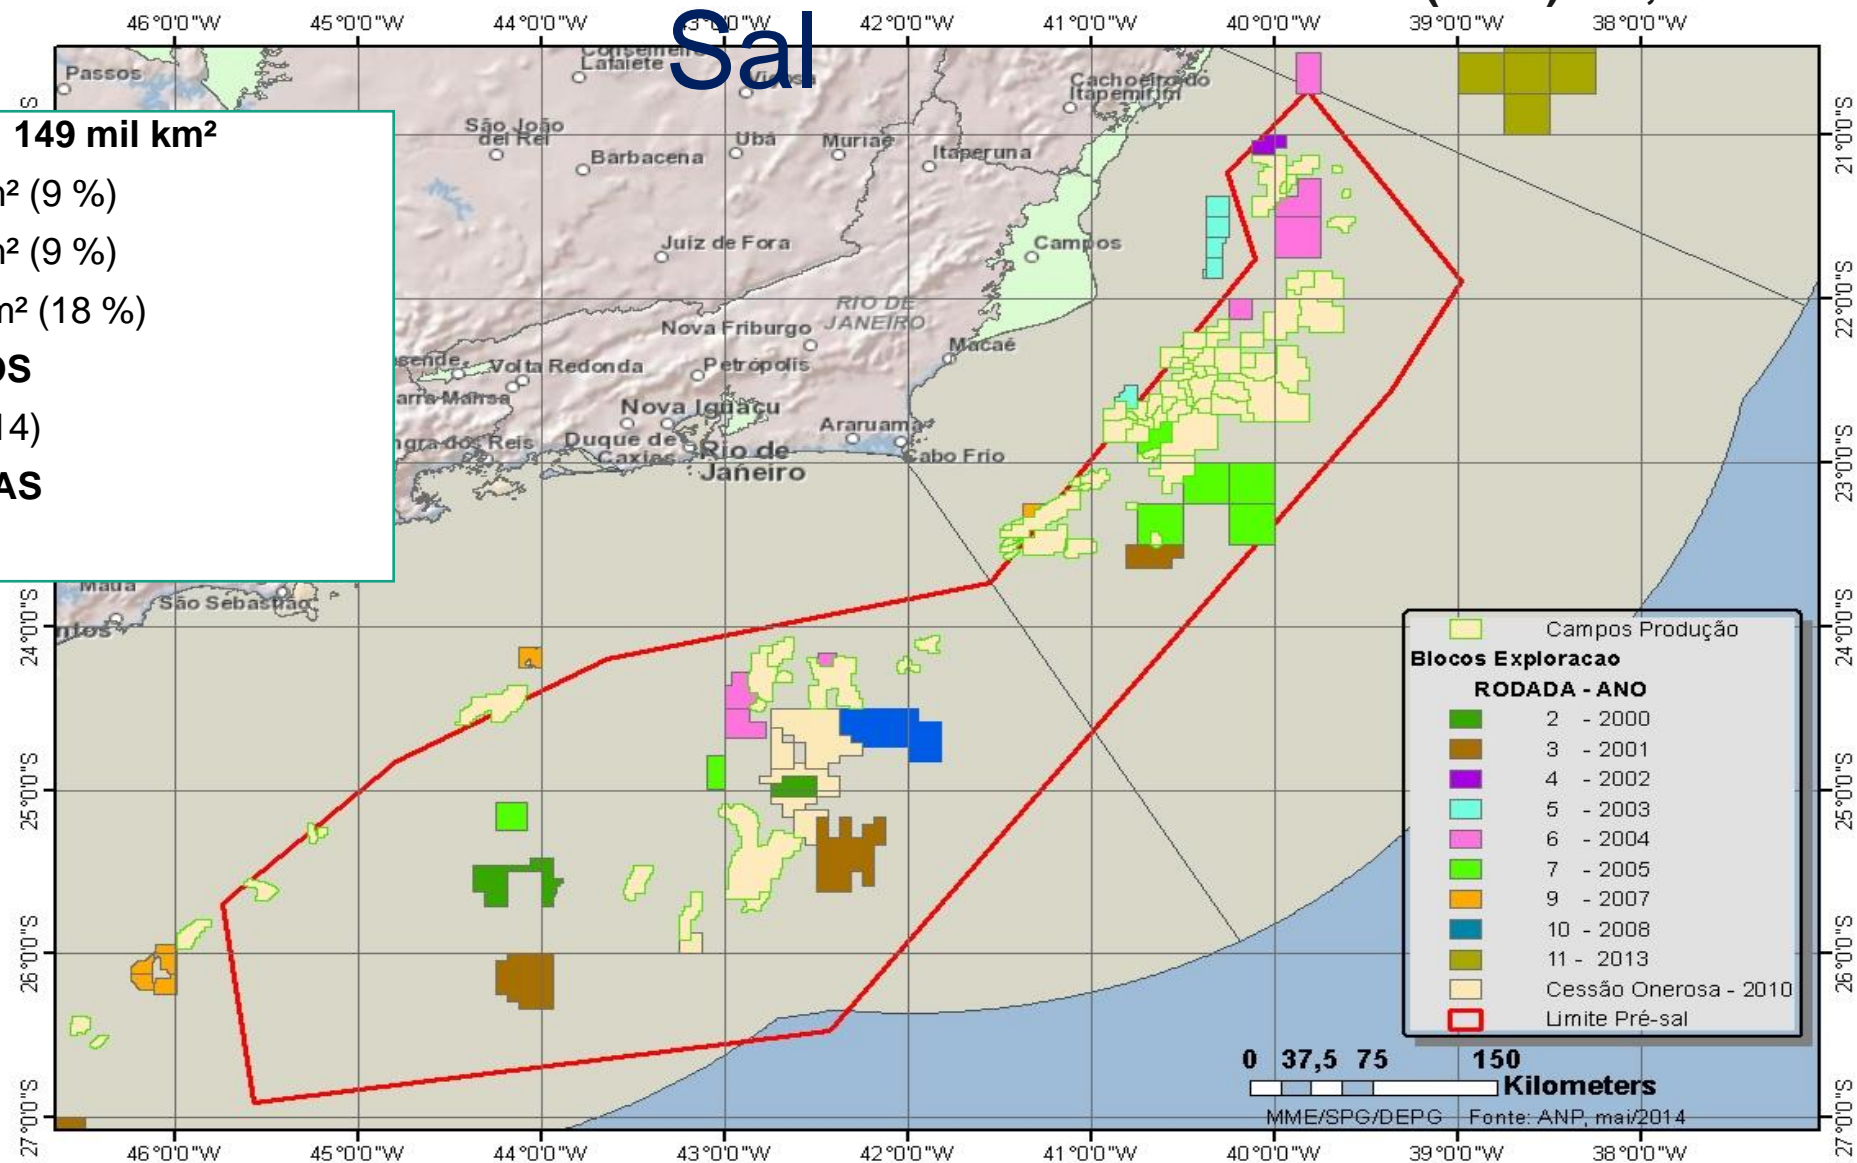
Sal

46°0'0"W 45°0'0"W 44°0'0"W 43°0'0"W 42°0'0"W 41°0'0"W 40°0'0"W 39°0'0"W 38°0'0"W

149 mil km²
m² (9 %)
m² (9 %)
m² (18 %)
OS
14)
AS

Passos
Conselheiro Lafaiete
Viçosa
Cachoeiro do Itapemirim
São João del Rei
Ubá
Muriaé
Itaperuna
Barbacena
Juiz de Fora
Campos
RIO DE JANEIRO
Nova Friburgo
Macaé
Resende
Volta Redonda
Petrópolis
Barra Mansa
Nova Iguaçu
Angra dos Reis
Duque de Caxias
Rio de Janeiro
Araruama
Cabo Frio
São Sebastião

Campos Produção
Blocos Exploracao
RODADA - ANO
2 - 2000
3 - 2001
4 - 2002
5 - 2003
6 - 2004
7 - 2005
9 - 2007
10 - 2008
11 - 2013
Cessão Onerosa - 2010
Limite Pré-sal

0 37,5 75 150
Kilometers
MME/SPG/DEPG Fonte: ANP, mai/2014

21°0'0"S 22°0'0"S 23°0'0"S 24°0'0"S 25°0'0"S 26°0'0"S 27°0'0"S

46°0'0"W 45°0'0"W 44°0'0"W 43°0'0"W 42°0'0"W 41°0'0"W 40°0'0"W 39°0'0"W 38°0'0"W